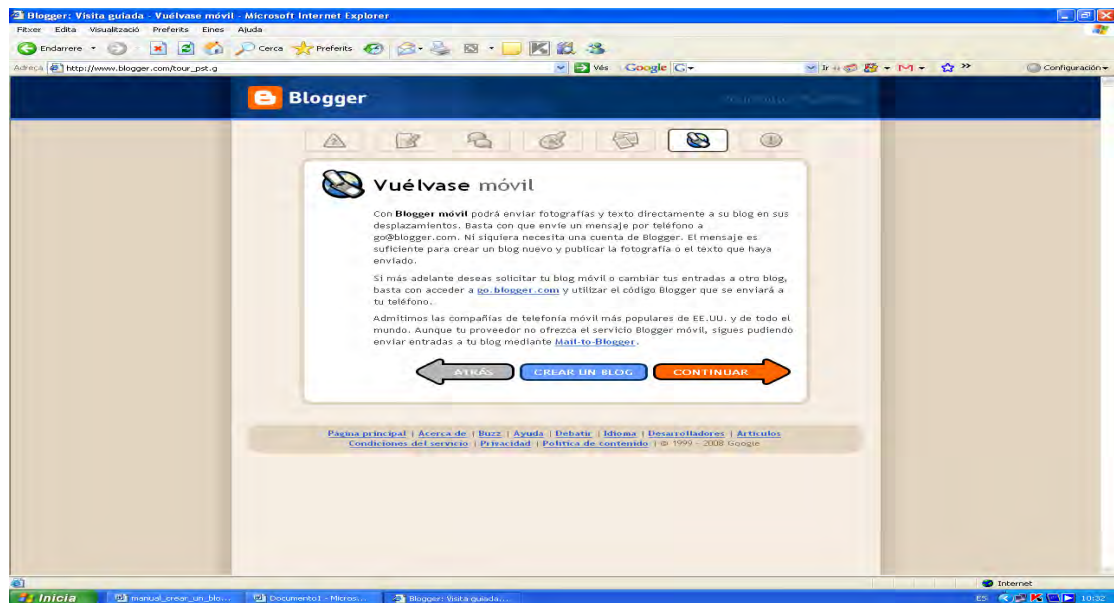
Blogger: Visita guiada - Vuélvase móvil - Microsoft Internet Explorer

Fitxer Edita Visualització Preferits Eines Ajuda

Endarrere Cerca Preferits

Adreça http://www.blogger.com/tour_pst.g

Vés Google

Configuración

Blogger

Vuélvase móvil

Con Blogger móvil podrá enviar fotografías y texto directamente a su blog en sus desplazamientos. Basta con que envíe un mensaje por teléfono a go@blogger.com. Ni siquiera necesita una cuenta de Blogger. El mensaje es suficiente para crear un blog nuevo y publicar la fotografía o el texto que haya enviado.

Si más adelante deseas solicitar tu blog móvil o cambiar tus entradas a otro blog, basta con acceder a go.blogger.com y utilizar el código Blogger que se enviará a tu teléfono.

Admitimos las compañías de telefonía móvil más populares de EE.UU. y de todo el mundo. Aunque tu proveedor no ofrezca el servicio Blogger móvil, sigues pudiendo enviar entradas a tu blog mediante Mail-to-Blogger.

ATRÁS CREAR UN BLOG CONTINUAR

Página principal | Acerca de | Buzz | Ayuda | Debate | Idioma | Desarrolladores | Artículos
Condiciones del servicio | Privacidad | Política de contenido | © 1999 - 2008 Google

Internet

Inicia manual_crear_un_blo... Documento1 - Micros... Blogger: Visita guiada...

ES 10:32